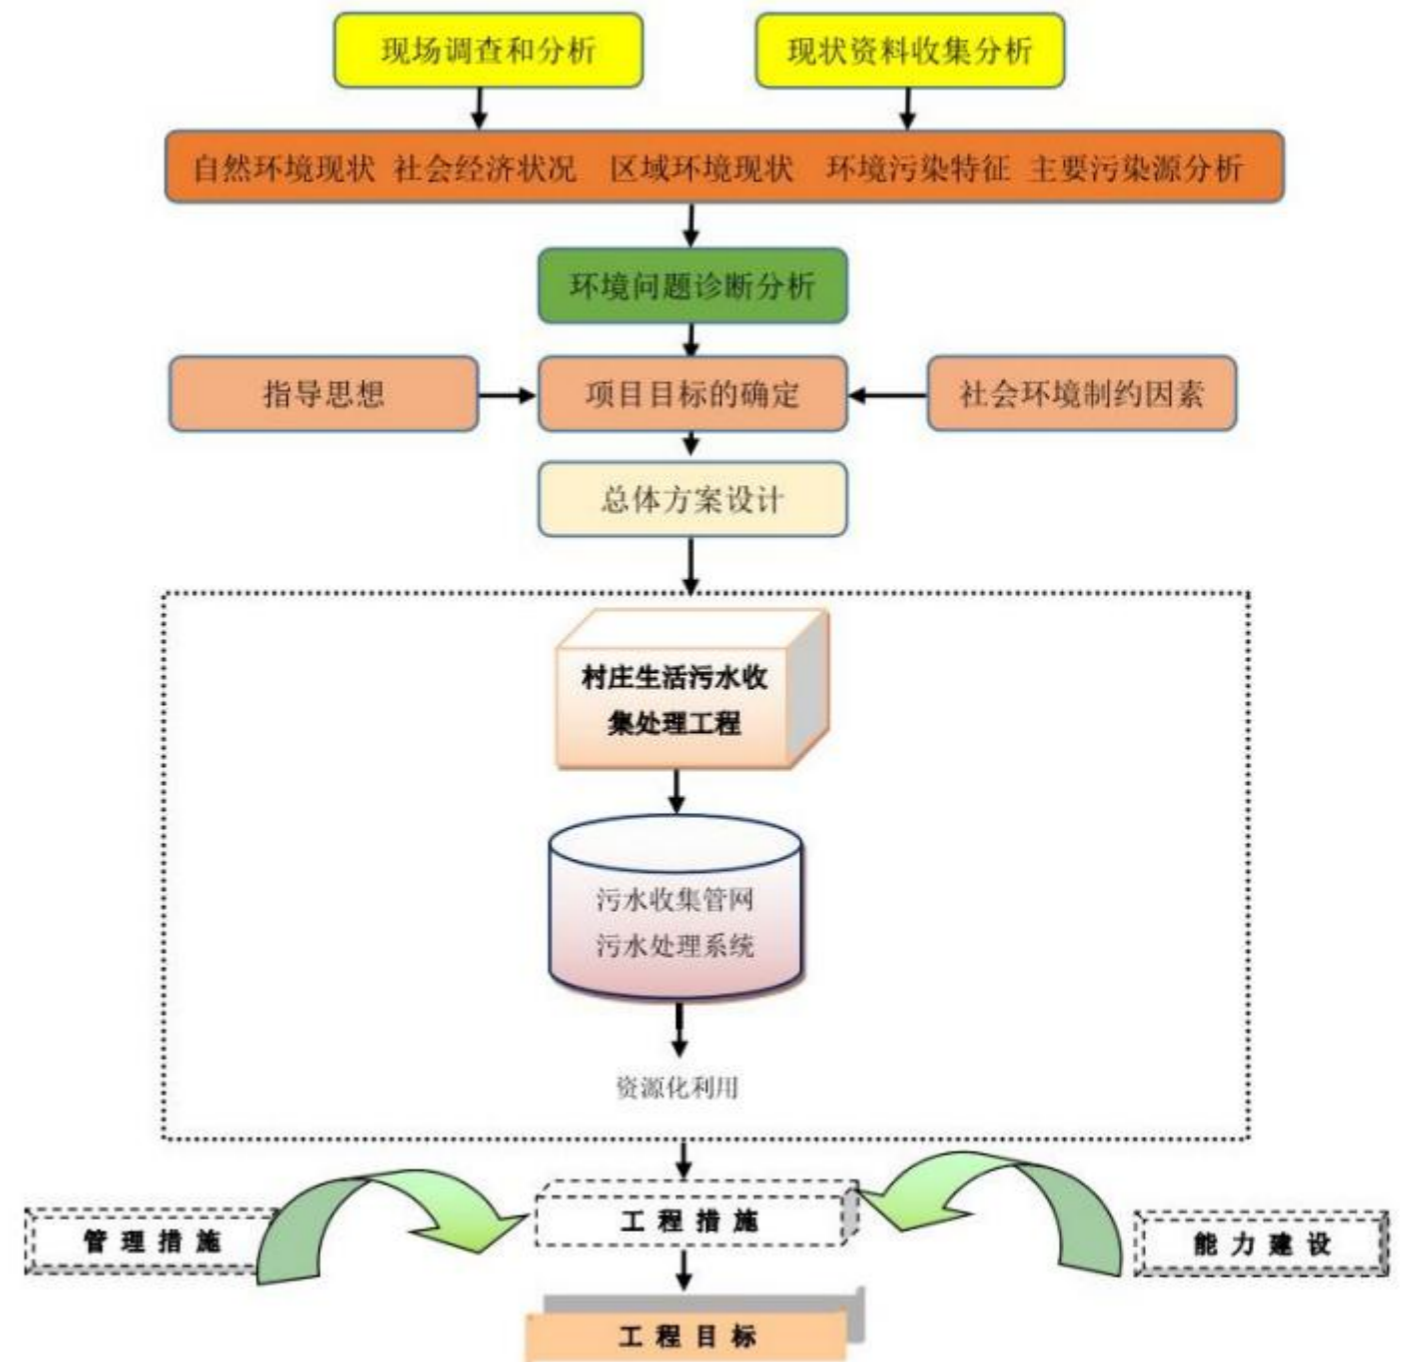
现场调查和分析

现状资料收集分析

自然环境现状 社会经济状况 区域环境现状 环境污染特征 主要污染源分析

环境问题诊断分析

指导思想

项目目标的确定

社会环境制约因素

总体方案设计

村庄生活污水收集处理工程

污水收集管网
污水处理系统

资源化利用

管理措施

工程措施

能力建设

工程目标